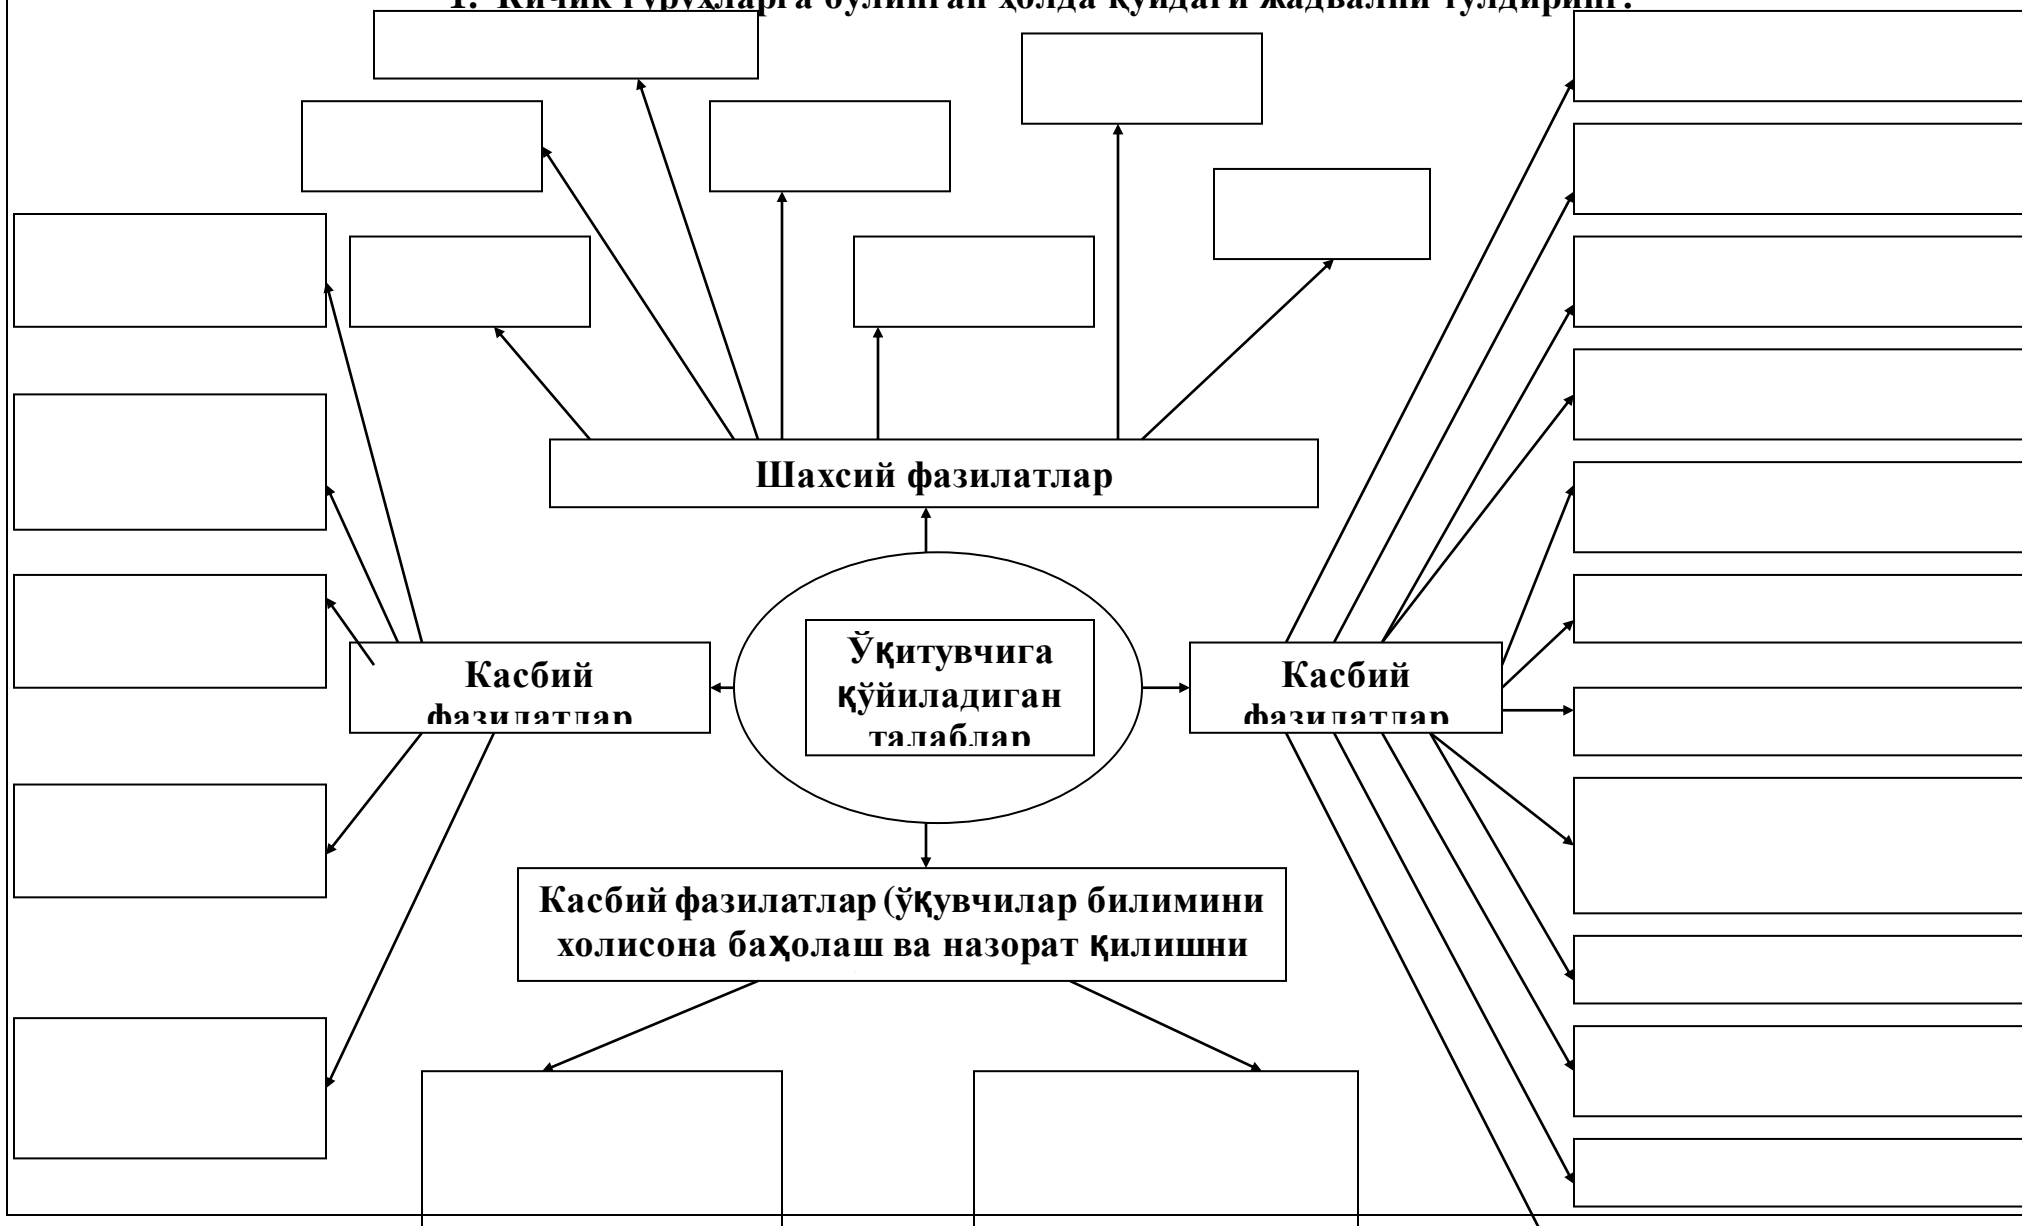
1. Кичик гуруҳларга бўлинган ҳолда қуйидаги жадвални тўлдиринг.

Шахсий фазилатлар

Касбий фазилатлар

Ўқитувчига қўйиладиган талаблар

Касбий фазилатлар

Касбий фазилатлар (ўқувчилар билимини холисона баҳолаш ва назорат қилишни